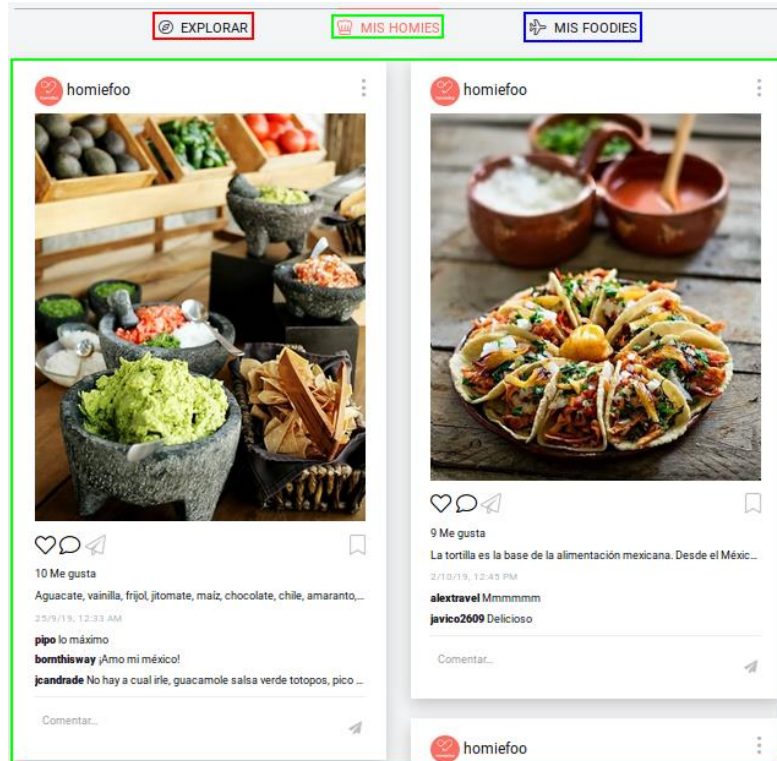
EXPLORAR
MIS HOMIES
MIS FOODIES

homiefoo

10 Me gusta

Aguacate, vainilla, frijol, jitomate, maíz, chocolate, chile, amaranto,...

25/9/19, 12:33 AM

**pipo** lo máximo

**bomthisway** ¡Amo mi méxico!

**jcandrade** No hay a cual irle, guacamole salsa verde totopos, pico ...

Comentar...

homiefoo

9 Me gusta

La tortilla es la base de la alimentación mexicana. Desde el Méxic...

2/10/19, 12:45 PM

**alextravel** Mmmmmm

**javico2609** Delicioso

Comentar...

homiefoo